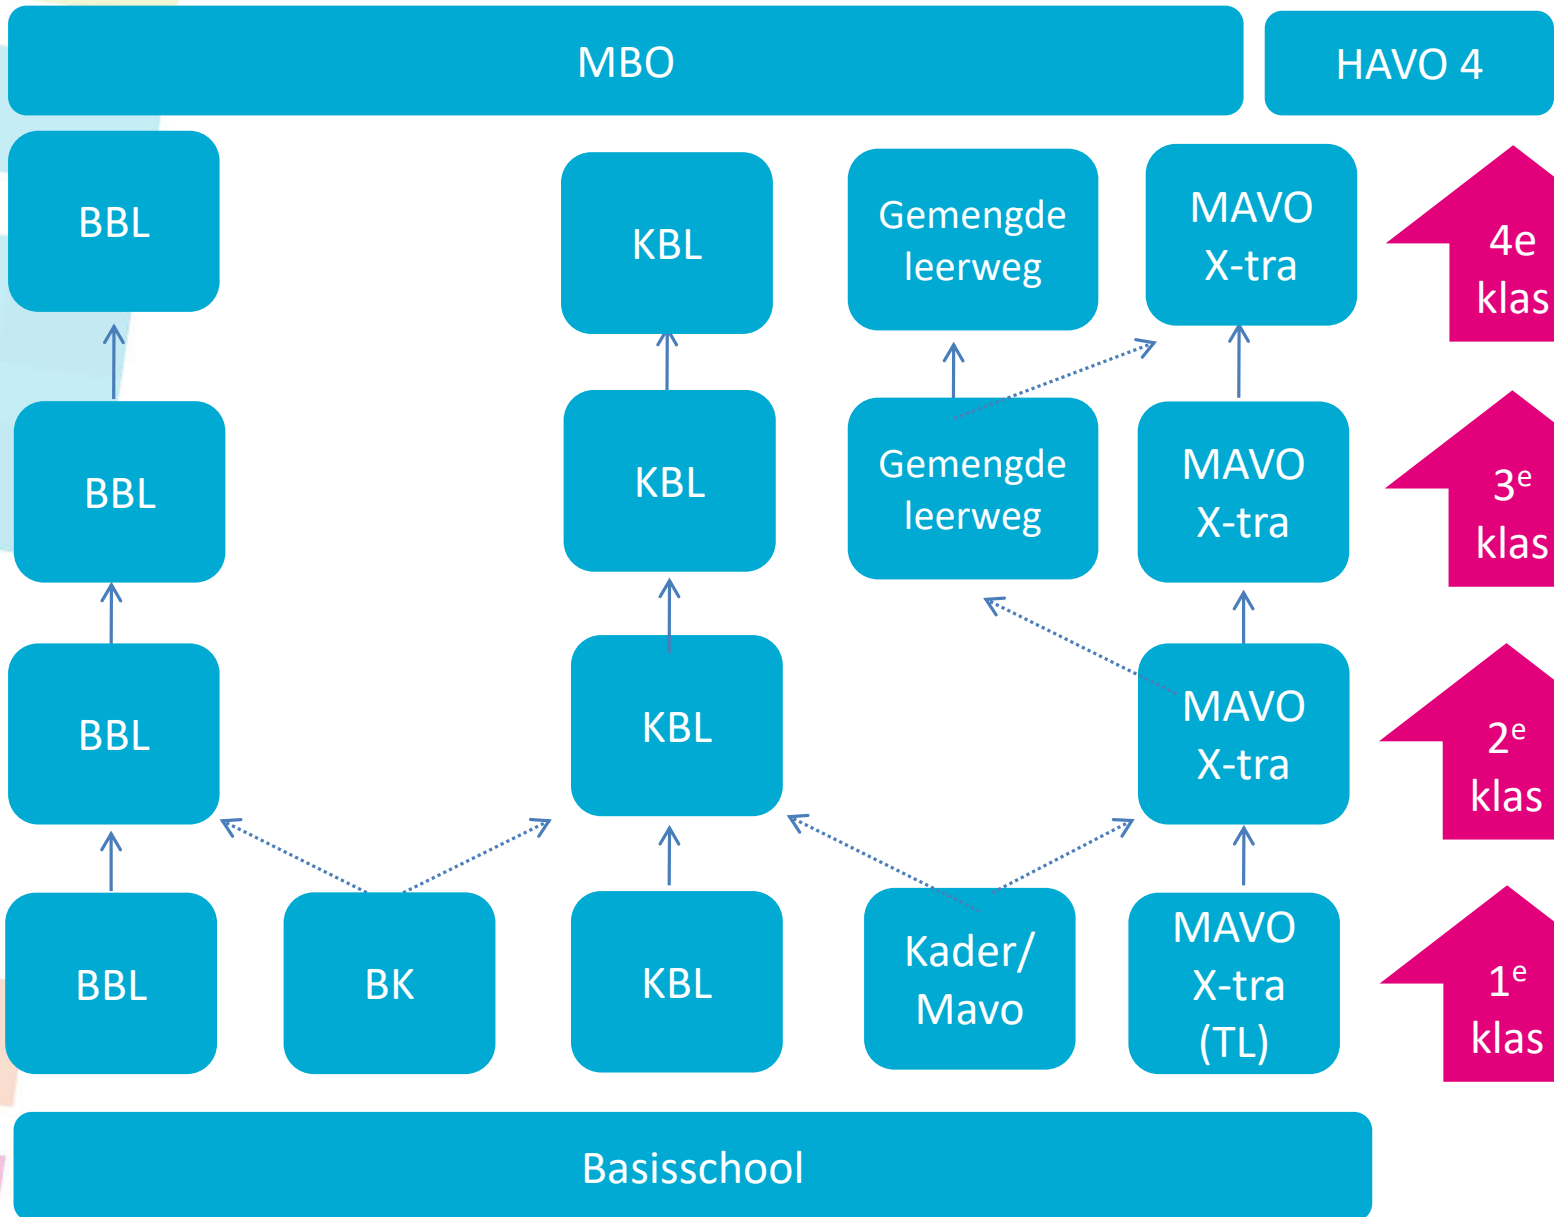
MBO

HAVO 4

BBL

KBL

Gemengde leerweg

MAVO X-tra

4e klas

BBL

KBL

Gemengde leerweg

MAVO X-tra

3$^e$ klas

BBL

KBL

MAVO X-tra

2$^e$ klas

BBL

BK

KBL

Kader/ Mavo

MAVO X-tra (TL)

1$^e$ klas

Basisschool